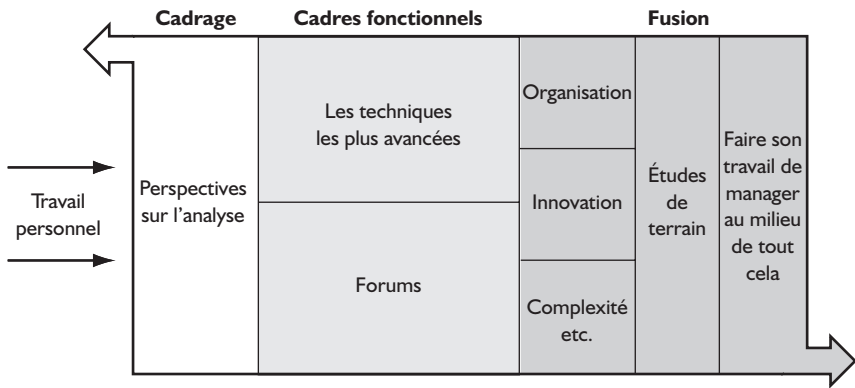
Cadrage

Cadres fonctionnels

Fusion

Travail personnel

Perspectives sur l'analyse

Les techniques les plus avancées

Forums

Organisation

Innovation

Complexité etc.

Études de terrain

Faire son travail de manager au milieu de tout cela